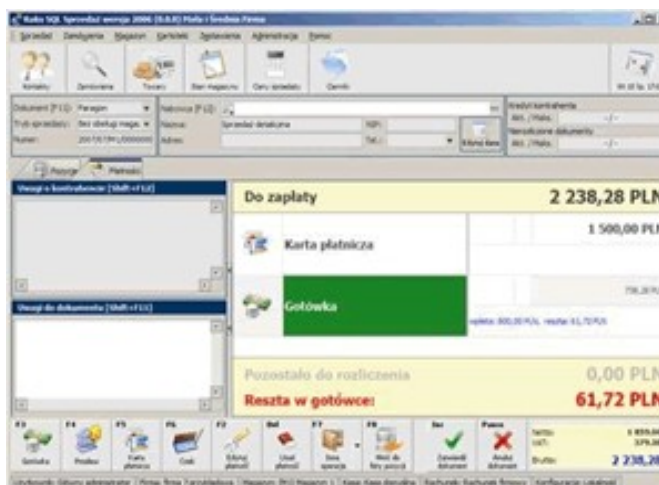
Raks SQL Sprzedaż wersja 2006 (9.0.0) Mała i Średnia Firma
Sprzedaż Dokumenty Magazyn Kartoteki Zestawienia Administracja Pomoc
Kontakty Zamówienia Towary Stan magazynu Ceny sprzedaży Dziennik
Dokument (F11): Paragon
Tryb sprzedaży: Bez obsługi maga.
Numer: 20/7/07/M1/000000
Nabywca (F12):
Nazwa: Sprzedaż detaliczna
Adres:
NIP:
Tel.:
Kredyt kontrahenta
Akt. / Maks.
Nierozliczone dokumenty
Akt. / Maks.
Pozycje Płatności
Uwagi o kontrahencie (Shift+F12)
Uwagi do dokumentu (Shift+F11)
Do zapłaty 2 238,28 PLN
Karta płatnicza 1 500,00 PLN
Gotówka 738,28 PLN
wpłata: 800,00 PLN; reszta: 61,72 PLN
Pozostało do rozliczenia 0,00 PLN
Reszta w gotówce: 61,72 PLN
F3 Gotówka F4 Przelew F5 Karta płatnicza F6 Czek F2 Edytuj płatność Del Usuń płatność F7 Inna operacja F8 Wróć do listy pozycji Esc Zatwierdź dokument Pauza Anuluj dokument
Netto: 1 835,0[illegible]
VAT: 379,2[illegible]
Brutto: 2 238,28
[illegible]